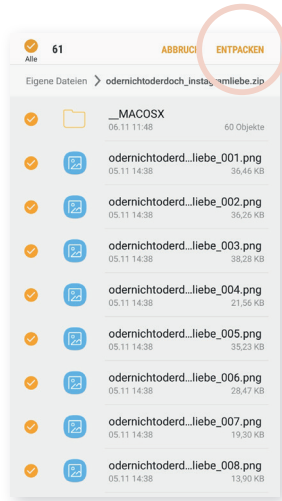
Alle 61 ABBRUCH ENTPACKEN

Eigene Dateien > odernichtoderdoch_instagramliebe.zip

__MACOSX
06.11 11:48 60 Objekte

odernichtoderd...liebe_001.png
05.11 14:38 36,46 KB

odernichtoderd...liebe_002.png
05.11 14:38 36,26 KB

odernichtoderd...liebe_003.png
05.11 14:38 38,28 KB

odernichtoderd...liebe_004.png
05.11 14:38 21,56 KB

odernichtoderd...liebe_005.png
05.11 14:38 35,23 KB

odernichtoderd...liebe_006.png
05.11 14:38 28,47 KB

odernichtoderd...liebe_007.png
05.11 14:38 19,30 KB

odernichtoderd...liebe_008.png
05.11 14:38 13,90 KB